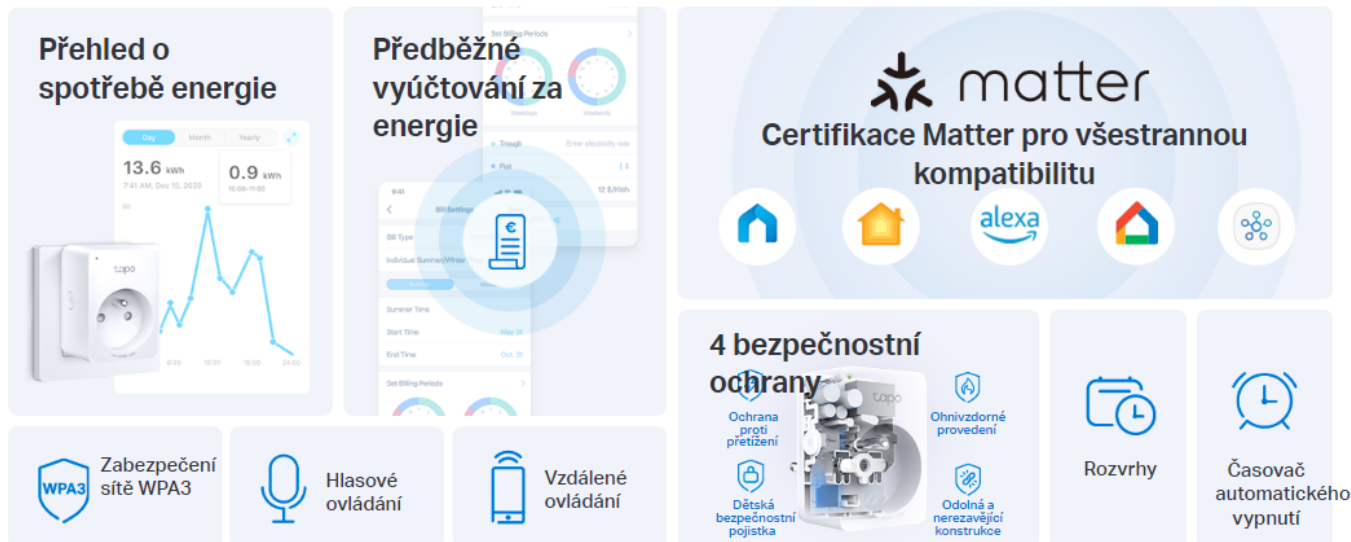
Přehled o spotřebě energie

Day Month Yearly
13.6 kWh
7:41 AM, Dec 15, 2020
0.9 kWh
10:00–11:00
tapo

Předběžné vyúčtování za energie

Set Billing Periods
Weekdays Weekends
Trough
Flat
12 $/kWh
9:41
Bill Settings
Bill Type
Individual Summer/Winter
Summer Time
Start Time
End Time
Set Billing Periods

matter
Certifikace Matter pro všestrannou kompatibilitu

alexa

4 bezpečnostní ochrany
tapo
Ochrana proti přetížení
Ohnivzdorné provedení
Dětská bezpečnostní pojistka
Odolná a nerezavějící konstrukce

Rozvrhy

Časovač automatického vypnutí

WPA3
Zabezpečení sítě WPA3

Hlasové ovládání

Vzdálené ovládání